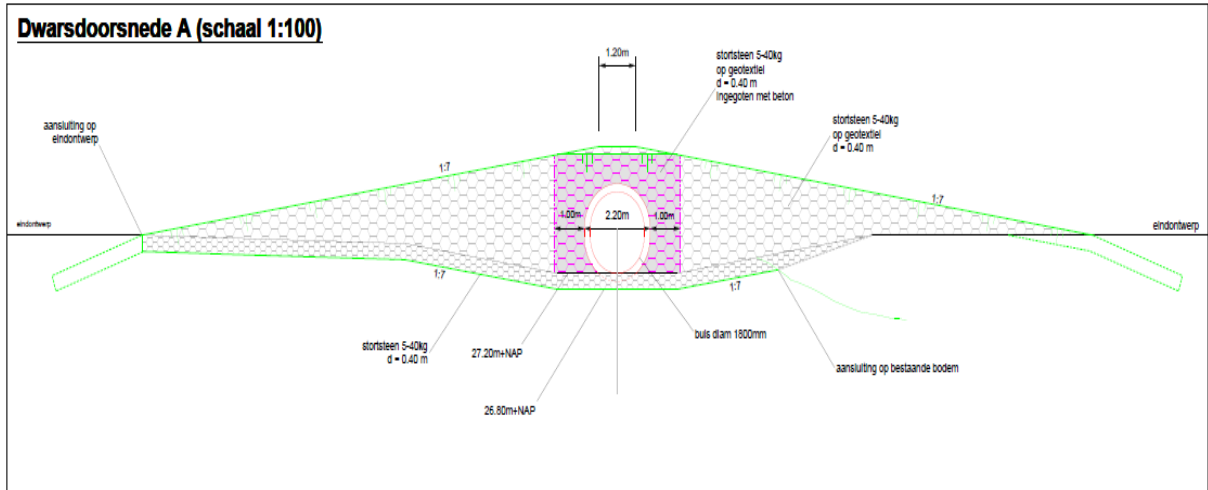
Dwarsdoorsnede A (schaal 1:100)

1.20m

stortsteen 5-40kg
op geotextiel
d = 0.40 m
ingegoten met beton

stortsteen 5-40kg
op geotextiel
d = 0.40 m

aansluiting op
eindontwerp

1:7

1:7

eindontwerp

1.00m

2.20m

1.00m

eindontwerp

1:7

1:7

stortsteen 5-40kg
d = 0.40 m

27.20m+NAP

buis diam 1800mm

aansluiting op bestaande bodem

26.80m+NAP